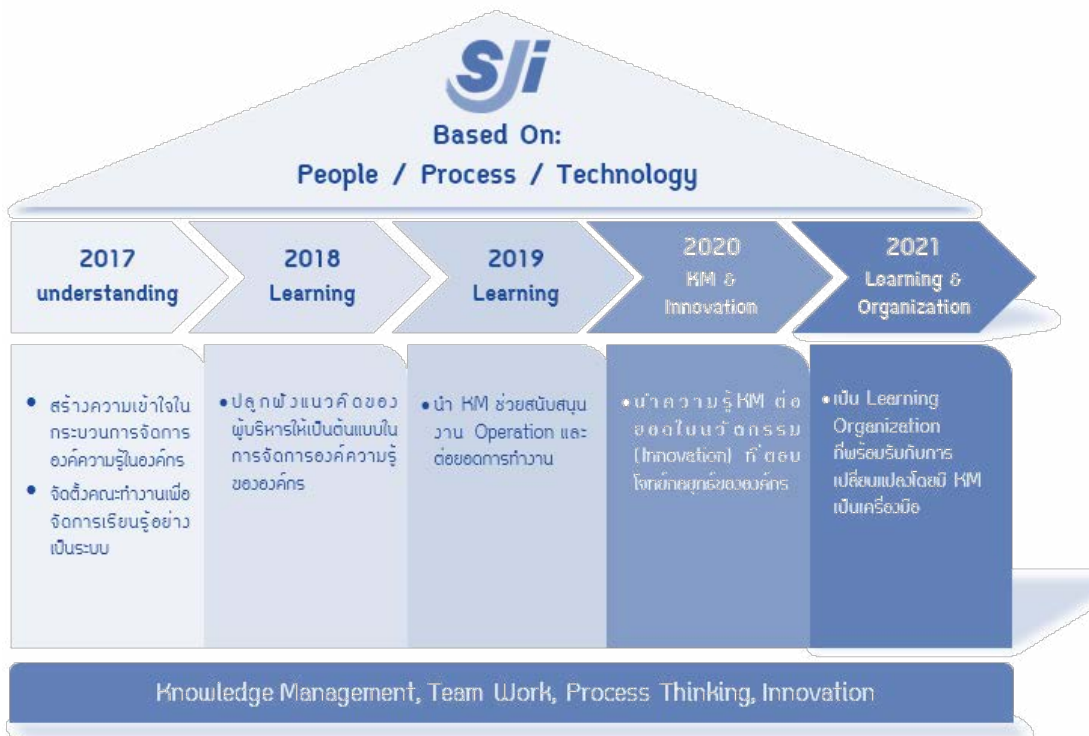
SJi

Based On:
People / Process / Technology

2017
understanding

2018
Learning

2019
Learning

2020
KM &
Innovation

2021
Learning &
Organization

• สร้างความเข้าใจในกระบวนการจัดการองค์ความรู้ในองค์กร
• จัดตั้งคณะทำงานเพื่อจัดการเรียนรู้อย่างเป็นระบบ

• ปลูกฝังแนวคิดของผู้บริหารให้เป็นต้นแบบในการจัดการองค์ความรู้ขององค์กร

• นำ KM ช่วยสนับสนุนงาน Operation และต่อยอดการทำงาน

• นำความรู้KM ต่อยอดในนวัตกรรม (Innovation) ที่ตอบโจทย์ลูกค้าขององค์กร

• เป็น Learning Organization ที่พร้อมรับกับการเปลี่ยนแปลงโดยมี KM เป็นเครื่องมือ

Knowledge Management, Team Work, Process Thinking, Innovation